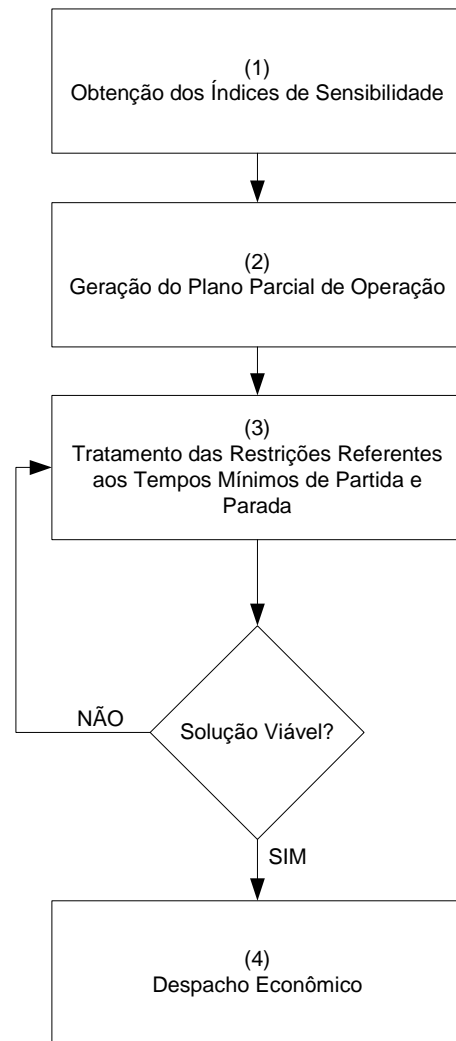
(1)
Obtenção dos Índices de Sensibilidade

(2)
Geração do Plano Parcial de Operação

(3)
Tratamento das Restrições Referentes aos Tempos Mínimos de Partida e Parada

Solução Viável?

NÃO

SIM

(4)
Despacho Econômico